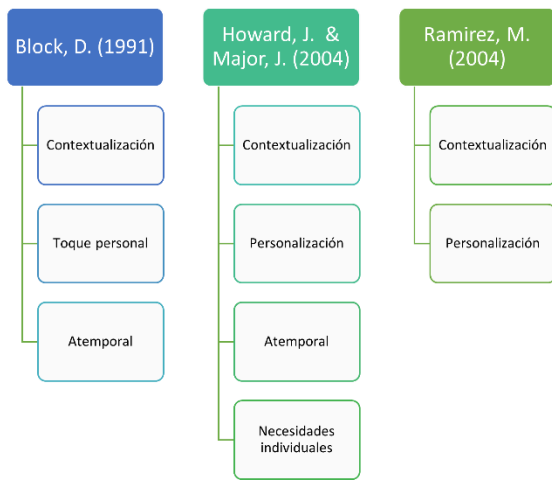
Block, D. (1991)

Contextualización

Toque personal

Atemporal

Howard, J. & Major, J. (2004)

Contextualización

Personalización

Atemporal

Necesidades individuales

Ramirez, M. (2004)

Contextualización

Personalización